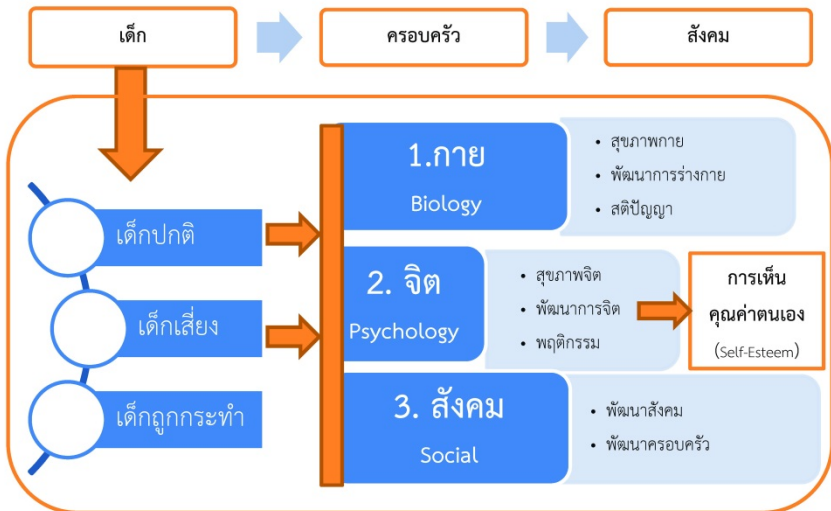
เด็ก

ครอบครัว

สังคม

เด็กปกติ

เด็กเสี่ยง

เด็กถูกกระทำ

1.กาย

Biology

• สุขภาพกาย
• พัฒนาการร่างกาย
• สติปัญญา

2. จิต

Psychology

• สุขภาพจิต
• พัฒนาการจิต
• พฤติกรรม

การเห็นคุณค่าตนเอง

(Self-Esteem)

3. สังคม

Social

• พัฒนาสังคม
• พัฒนาครอบครัว